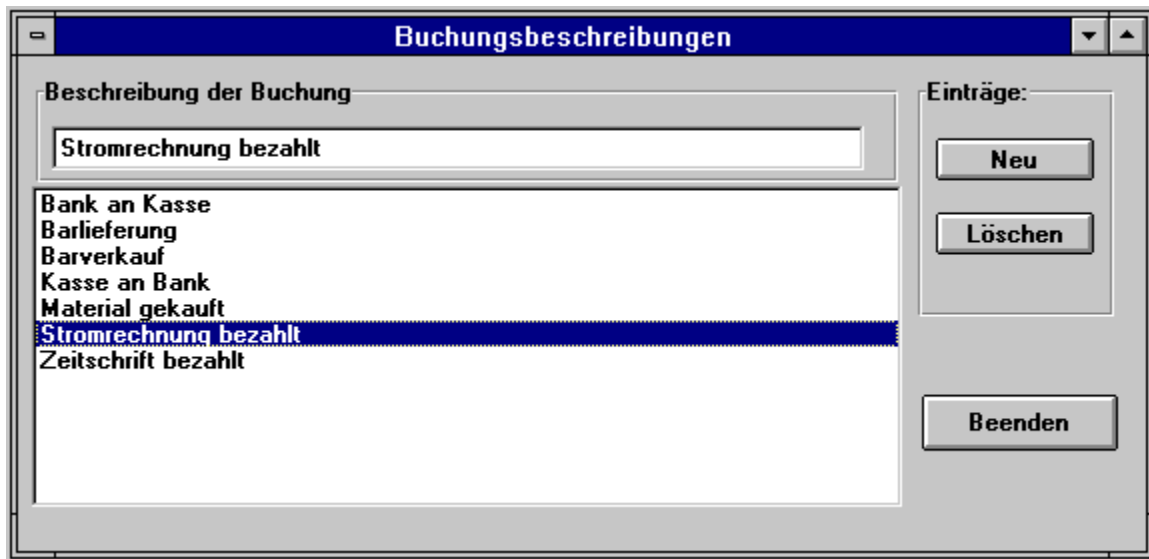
Buchungsbeschreibungen

Beschreibung der Buchung

Stromrechnung bezahlt

Bank an Kasse
Barlieferung
Barverkauf
Kasse an Bank
Material gekauft
Stromrechnung bezahlt
Zeitschrift bezahlt

Einträge:

Neu

Löschen

Beenden